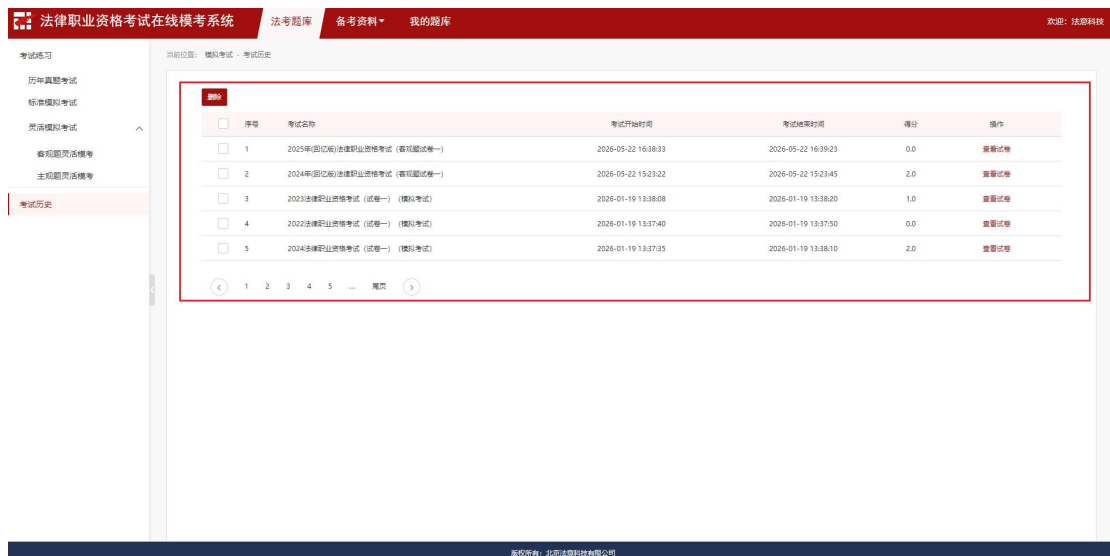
法律职业资格考试在线模考系统 法考题库 备考资料 我的题库 欢迎：法意科技

考试练习
历年真题考试
标准模拟考试
灵活模拟考试
客观题灵活模考
主观题灵活模考
考试历史

当前位置： 模拟考试 > 考试历史

删除

| | 序号 | 考试名称 | 考试开始时间 | 考试结束时间 | 得分 | 操作 |
|---|---|---|---|---|---|---|
| | 1 | 2025年(回忆版)法律职业资格考试（客观题试卷一） | 2026-05-22 16:38:33 | 2026-05-22 16:39:23 | 0.0 | 查看试卷 |
| | 2 | 2024年(回忆版)法律职业资格考试（客观题试卷一） | 2026-05-22 15:23:22 | 2026-05-22 15:23:45 | 2.0 | 查看试卷 |
| | 3 | 2023法律职业资格考试（试卷一）（模拟考试） | 2026-01-19 13:38:08 | 2026-01-19 13:38:20 | 1.0 | 查看试卷 |
| | 4 | 2022法律职业资格考试（试卷一）（模拟考试） | 2026-01-19 13:37:40 | 2026-01-19 13:37:50 | 0.0 | 查看试卷 |
| | 5 | 2024法律职业资格考试（试卷一）（模拟考试） | 2026-01-19 13:37:35 | 2026-01-19 13:38:10 | 2.0 | 查看试卷 |

1 2 3 4 5 ... 尾页

版权所有：北京法意科技有限公司